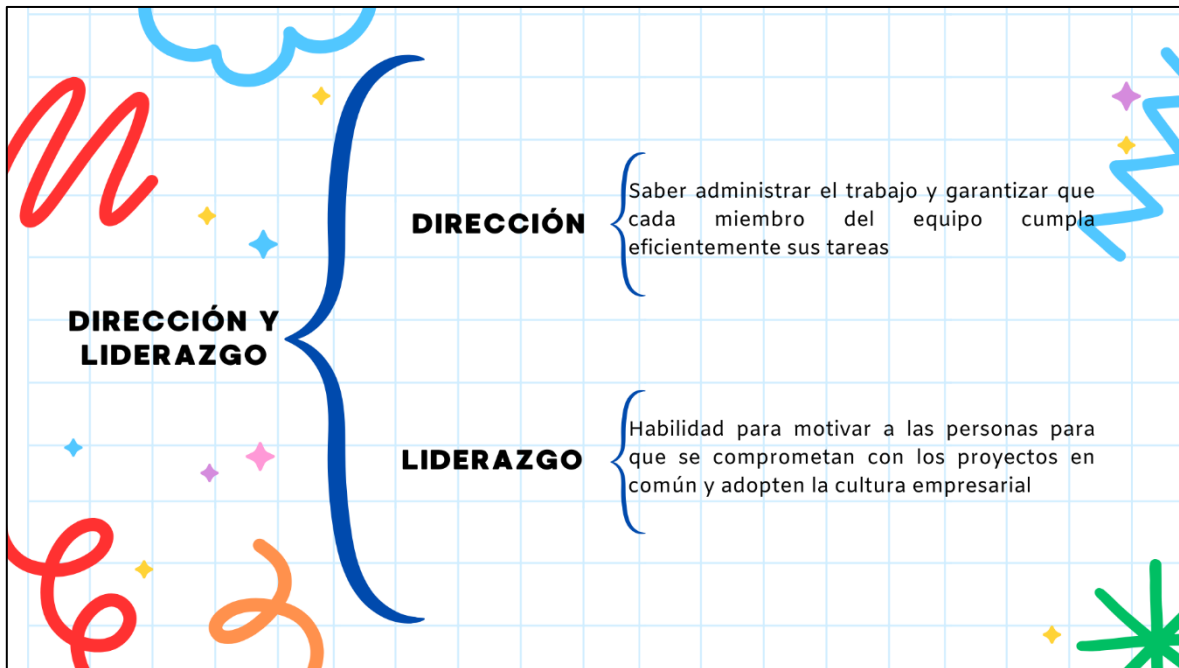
DIRECCIÓN Y LIDERAZGO

DIRECCIÓN

Saber administrar el trabajo y garantizar que cada miembro del equipo cumpla eficientemente sus tareas

LIDERAZGO

Habilidad para motivar a las personas para que se comprometan con los proyectos en común y adopten la cultura empresarial